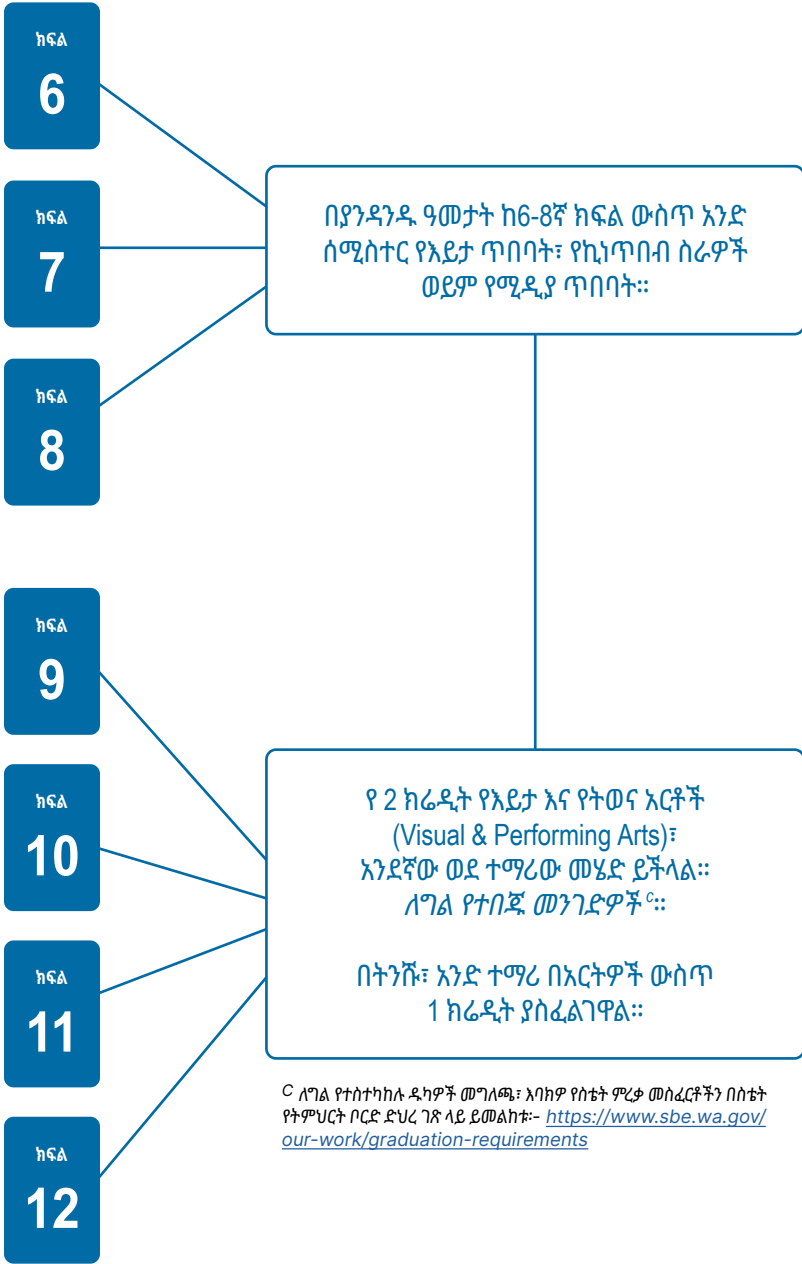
ክፍል
6

ክፍል
7

ክፍል
8

በያንዳንዱ ዓመታት ከ6-8ኛ ክፍል ውስጥ አንድ ሰሚስተር የእይታ ጥበባት፣ የኪነጥበብ ስራዎች ወይም የሚዲያ ጥበባት።

ክፍል
9

ክፍል
10

ክፍል
11

ክፍል
12

የ 2 ክሬዲት የእይታ እና የትወና አርቶች (Visual & Performing Arts)፣ አንደኛው ወደ ተማሪው መሄድ ይችላል። ለግል የተበጁ መንገድዎች$^{C}$።

በትንሹ፣ አንድ ተማሪ በአርትዎች ውስጥ 1 ክሬዲት ያስፈልገዋል።

$^{C}$ ለግል የተስተካከሉ ዱካዎች መግለጫ፣ እባክዎ የስቴት ምረቃ መስፈርቶችን በስቴት የትምህርት ቦርድ ድህረ ገጽ ላይ ይመልከቱ፦ https://www.sbe.wa.gov/our-work/graduation-requirements